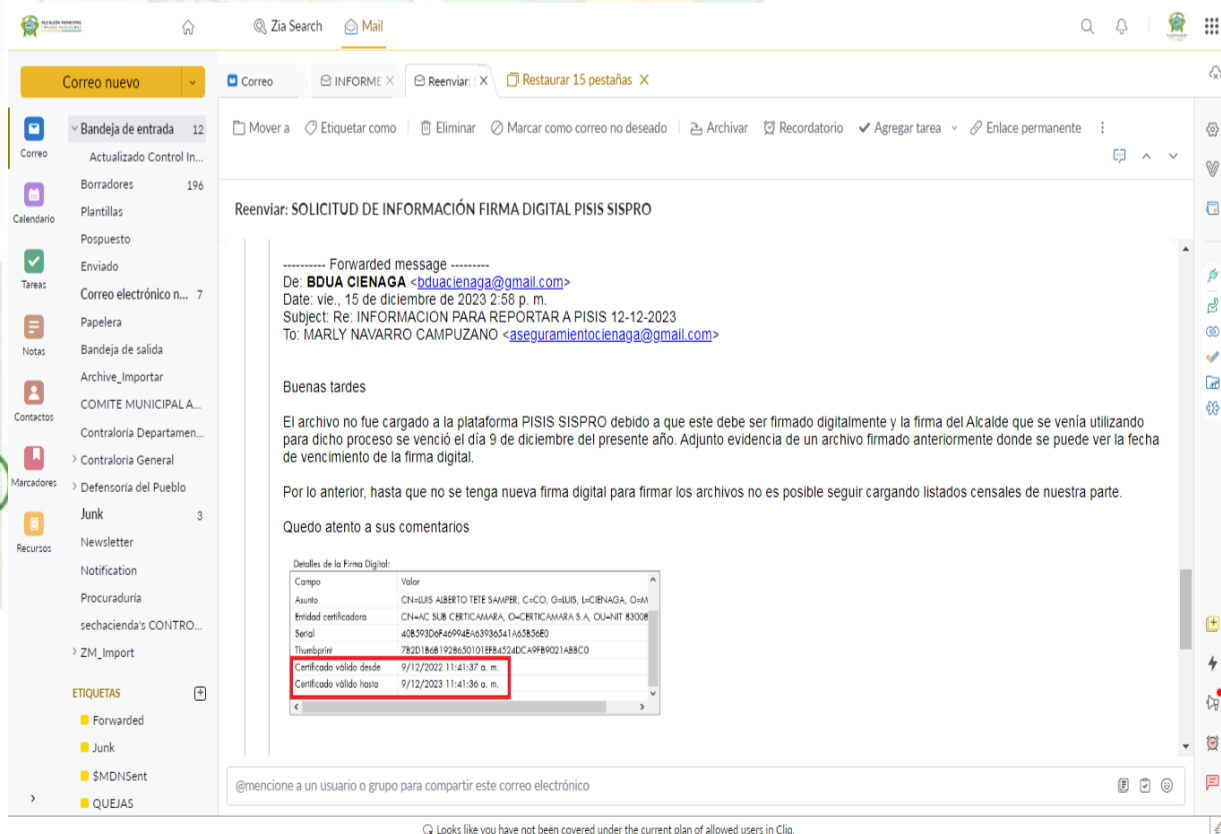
Zia Search Mail

Correo nuevo

Correo INFORME × Reenviar: × Restaurar 15 pestañas ×

Correo
Calendario
Tareas
Notas
Contactos
Marcadores
Recursos

Bandeja de entrada 12
Actualizado Control In...
Borradores 196
Plantillas
Pospuesto
Enviado
Correo electrónico n... 7
Papelera
Bandeja de salida
Archive_Importar
COMITE MUNICIPAL A...
Contraloria Departamen...
Contraloria General
Defensoria del Pueblo
Junk 3
Newsletter
Notification
Procuraduria
sechacienda's CONTRO...
ZM_Import

ETIQUETAS
Forwarded
Junk
$MDNSent
QUEJAS

Mover a Etiquetar como Eliminar Marcar como correo no deseado Archivar Recordatorio Agregar tarea Enlace permanente

Reenviar: SOLICITUD DE INFORMACIÓN FIRMA DIGITAL PISIS SISPRO

---------- Forwarded message ---------
De: BDUA CIENAGA <bduacienaga@gmail.com>
Date: vie., 15 de diciembre de 2023 2:58 p. m.
Subject: Re: INFORMACION PARA REPORTAR A PISIS 12-12-2023
To: MARLY NAVARRO CAMPUZANO <aseguramientocienaga@gmail.com>

Buenas tardes

El archivo no fue cargado a la plataforma PISIS SISPRO debido a que este debe ser firmado digitalmente y la firma del Alcalde que se venía utilizando para dicho proceso se venció el día 9 de diciembre del presente año. Adjunto evidencia de un archivo firmado anteriormente donde se puede ver la fecha de vencimiento de la firma digital.

Por lo anterior, hasta que no se tenga nueva firma digital para firmar los archivos no es posible seguir cargando listados censales de nuestra parte.

Quedo atento a sus comentarios

Detalles de la Firma Digital:

| Campo | Valor |
|---|---|
| Asunto | CN=LUIS ALBERTO TETE SAMPER, C=CO, G=LUIS, L=CIENAGA, O=M |
| Entidad certificadora | CN=AC SUB CERTICAMARA, O=CERTICAMARA S.A, OU=NIT 83008 |
| Serial | 40B393D6F46994EA63936541A65B56E0 |
| Thumbprint | 7B2D1B6B1928650101EFB4524DCA9FB9021ABBC0 |
| Certificado válido desde | 9/12/2022 11:41:37 a. m. |
| Certificado válido hasta | 9/12/2023 11:41:36 a. m. |

@mencione a un usuario o grupo para compartir este correo electrónico

Looks like you have not been covered under the current plan of allowed users in Cliq.